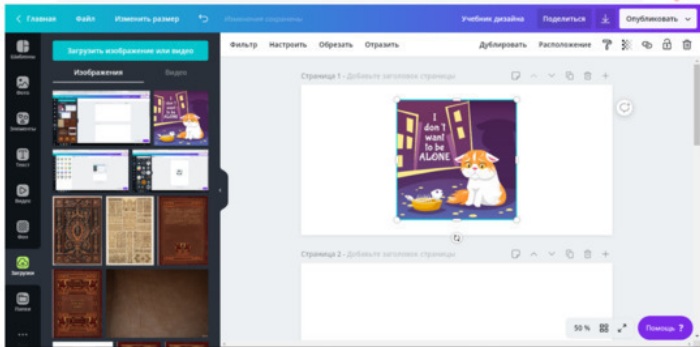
Главная Файл Изменить размер Изменения сохранены Учебник дизайна Поделиться Опубликовать

Шаблоны
Фото
Элементы
Текст
Видео
Фон
Загрузки
Папки

Загрузить изображение или видео
Изображения Видео

Фильтр Настроить Обрезать Отразить Дублировать Расположение

Страница 1 - Добавьте заголовок страницы

I don't want to be ALONE

Страница 2 - Добавьте заголовок страницы

50 % Помощь ?